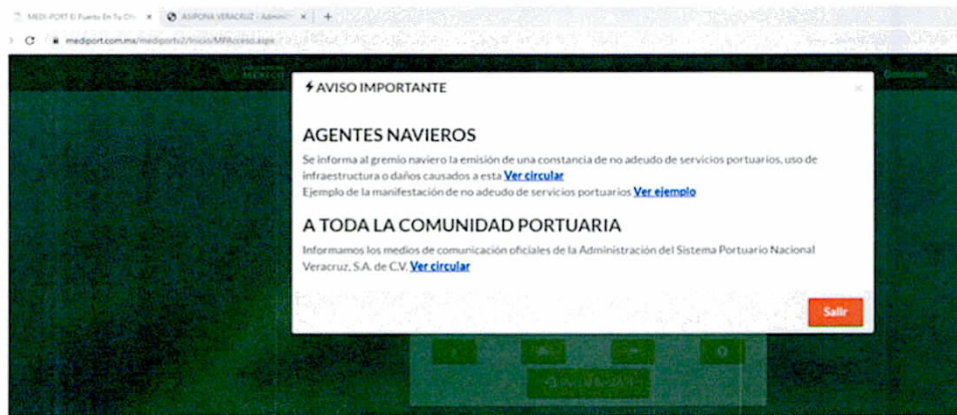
MEDI-PORT El Puerto En Tu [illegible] × ASIPONA VERACRUZ - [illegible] × +

mediport.com.mx/mediport2/Inicio/MPAcceso.aspx

⚡AVISO IMPORTANTE

AGENTES NAVIEROS

Se informa al gremio naviero la emisión de una constancia de no adeudo de servicios portuarios, uso de infraestructura o daños causados a esta Ver circular
Ejemplo de la manifestación de no adeudo de servicios portuarios Ver ejemplo

A TODA LA COMUNIDAD PORTUARIA

Informamos los medios de comunicación oficiales de la Administración del Sistema Portuario Nacional Veracruz, S.A. de C.V. Ver circular

Salir